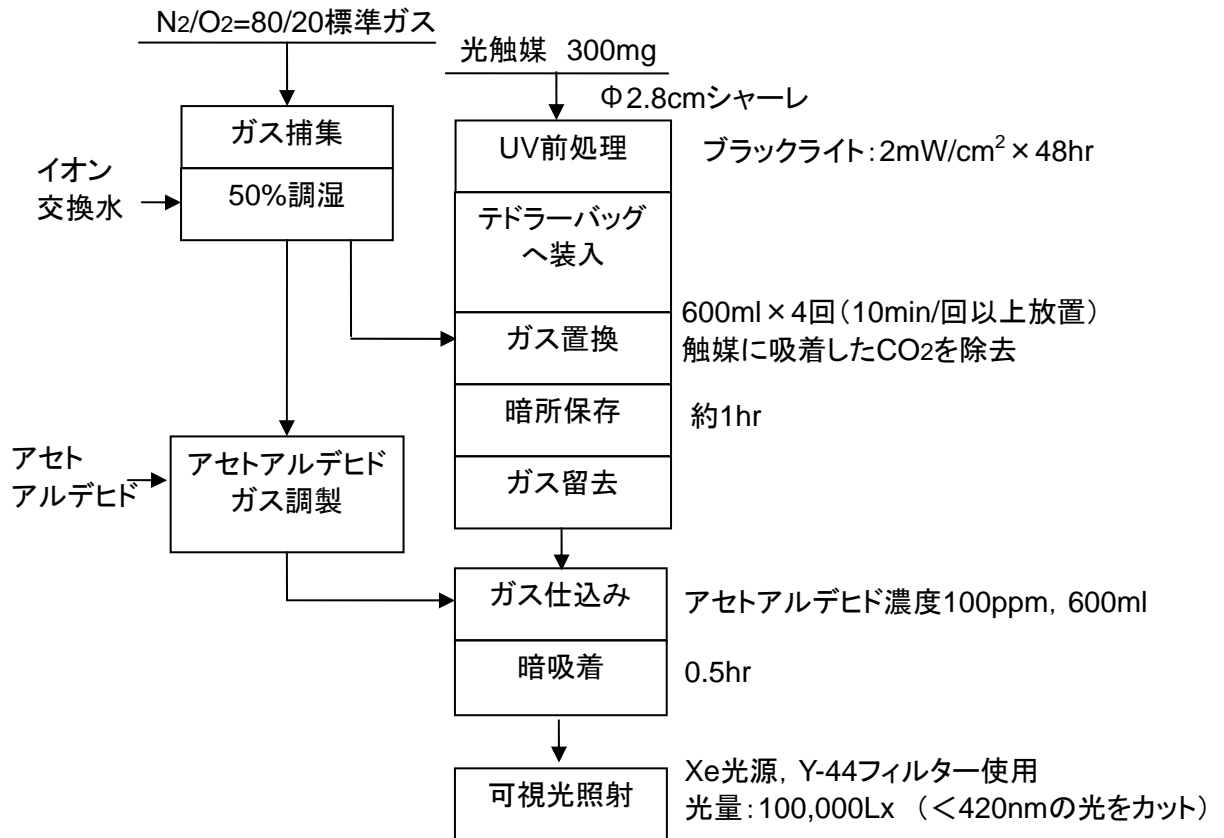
$N_2/O_2$=80/20標準ガス

光触媒 300mg

Φ2.8cmシャーレ

ガス捕集

50%調湿

イオン交換水

UV前処理

ブラックライト：2mW/cm$^2$×48hr

テドラーバッグへ装入

600ml×4回（10min/回以上放置）
触媒に吸着した$CO_2$を除去

ガス置換

暗所保存

約1hr

アセトアルデヒド

アセトアルデヒドガス調製

ガス留去

ガス仕込み

アセトアルデヒド濃度100ppm，600ml

暗吸着

0.5hr

Xe光源，Y-44フィルター使用
光量：100,000Lx （＜420nmの光をカット）

可視光照射